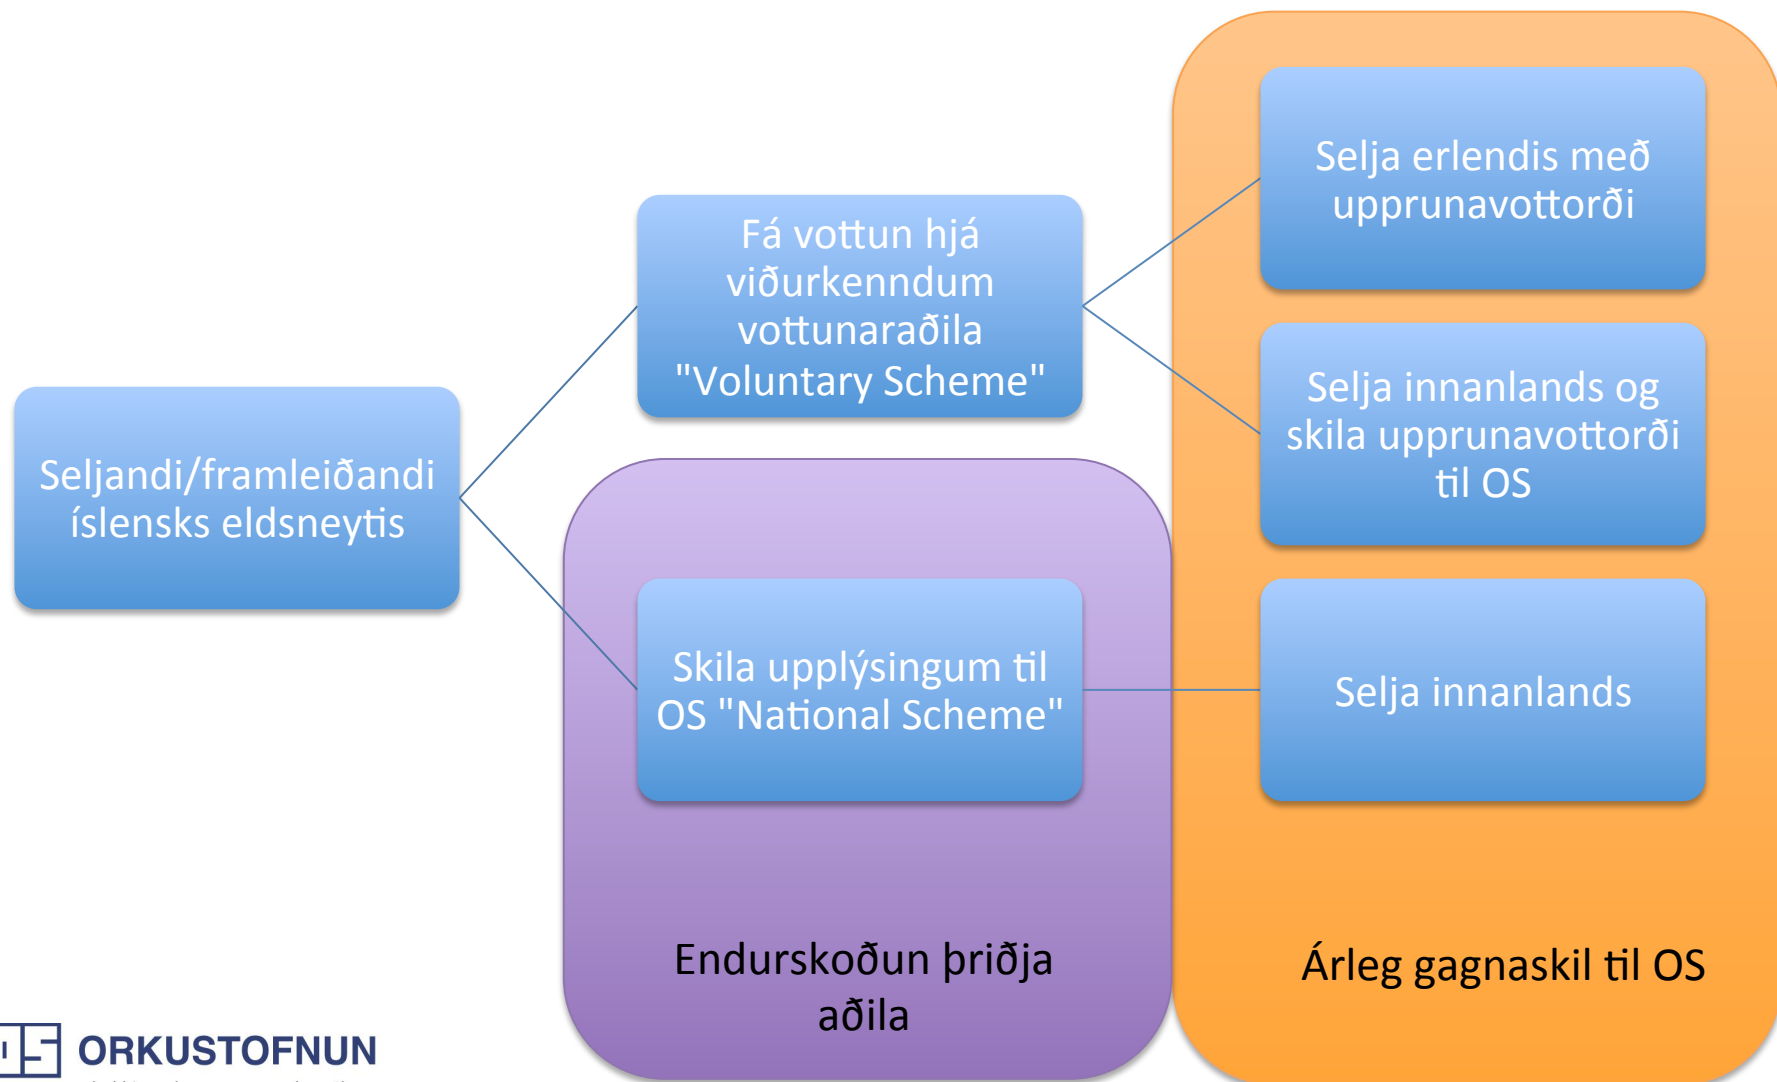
Seljandi/framleiðandi íslensks eldsneytis

Fá vottun hjá viðurkenndum vottunaraðila "Voluntary Scheme"

Skila upplýsingum til OS "National Scheme"

Selja erlendis með upprunavottorði

Selja innanlands og skila upprunavottorði til OS

Selja innanlands

Endurskoðun þriðja aðila

Árleg gagnaskil til OS

ORKUSTOFNUN

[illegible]